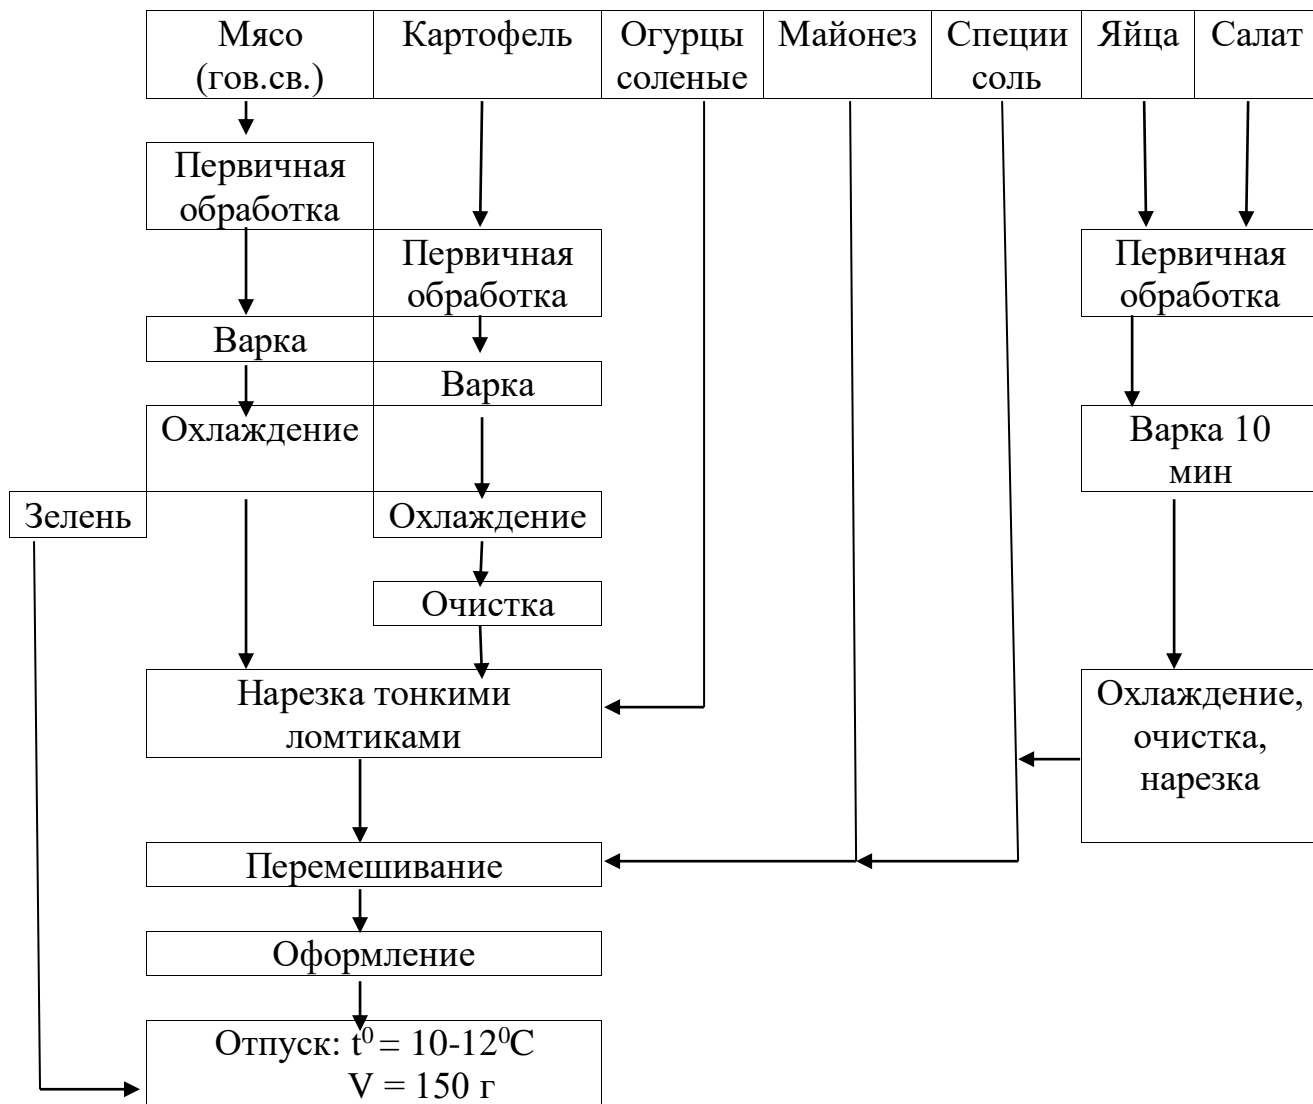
Мясо (гов.св.)

Картофель

Огурцы соленые

Майонез

Специи соль

Яйца

Салат

Первичная обработка

Первичная обработка

Первичная обработка

Варка

Варка

Охлаждение

Варка 10 мин

Зелень

Охлаждение

Очистка

Нарезка тонкими ломтиками

Охлаждение, очистка, нарезка

Перемешивание

Оформление

Отпуск: $t^0 = 10\text{-}12^0C$
$V = 150$ г